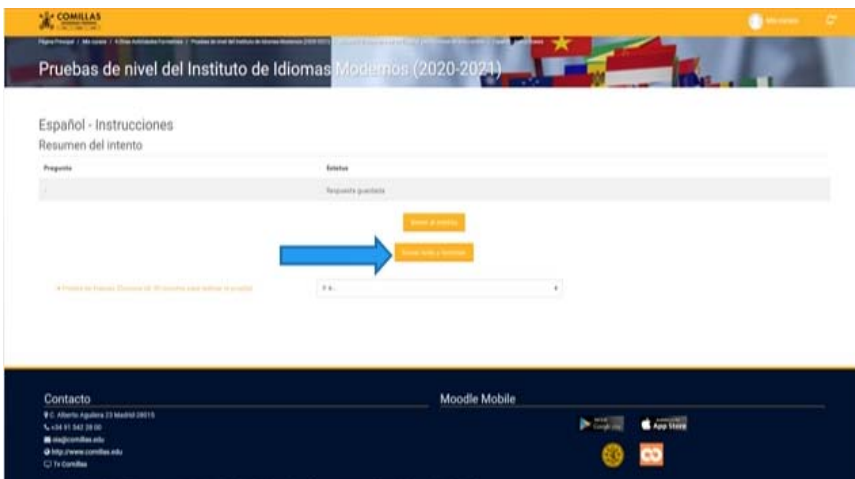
COMILLAS

Página Principal / Mis cursos / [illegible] / Pruebas de nivel del Instituto de Idiomas Modernos (2020-2021) / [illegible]

Pruebas de nivel del Instituto de Idiomas Modernos (2020-2021)

Español - Instrucciones

Resumen del intento

| Pregunta | Estatus |
|---|---|
| i | Respuesta guardada |

Volver al intento

Enviar todo y terminar

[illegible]

Contacto

C. Alberto Aguilera 23 Madrid 28015
+34 91 542 28 00
iiia@comillas.edu
http://www.comillas.edu
Tv Comillas

Moodle Mobile

Google play

App Store